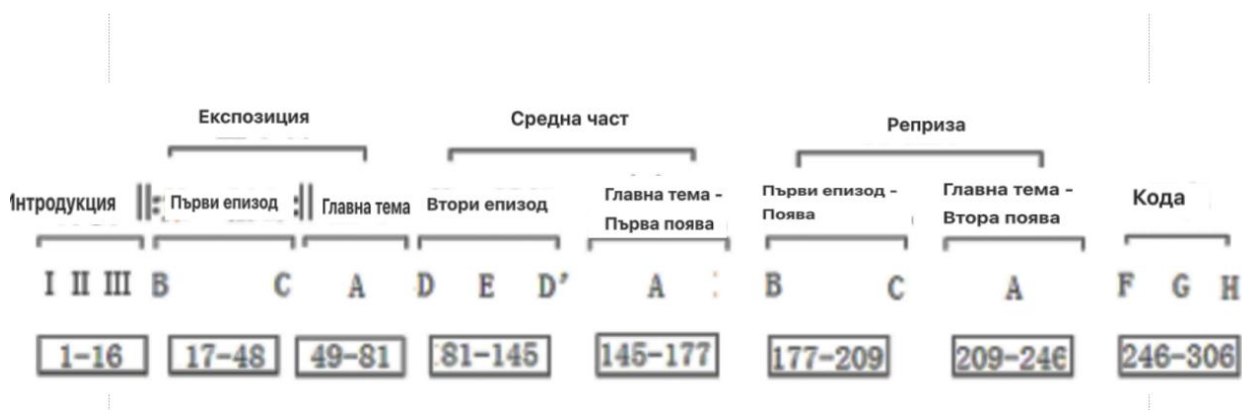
Експозиция

Средна част

Реприза

Интродукция

Първи епизод

Главна тема

Втори епизод

Главна тема - Първа поява

Първи епизод - Поява

Главна тема - Втора поява

Кода

I II III B C A D E D' A B C A F G H

| 1-16 | 17-48 | 49-81 | 81-145 | 145-177 | 177-209 | 209-246 | 246-306 |
|---|---|---|---|---|---|---|---|